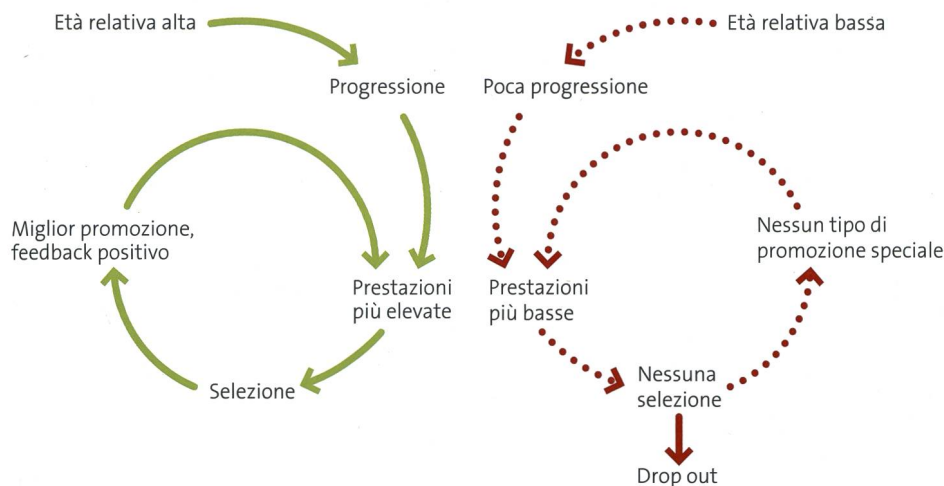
Età relativa alta

Progressione

Miglior promozione, feedback positivo

Prestazioni più elevate

Selezione

Età relativa bassa

Poca progressione

Nessun tipo di promozione speciale

Prestazioni più basse

Nessuna selezione

Drop out